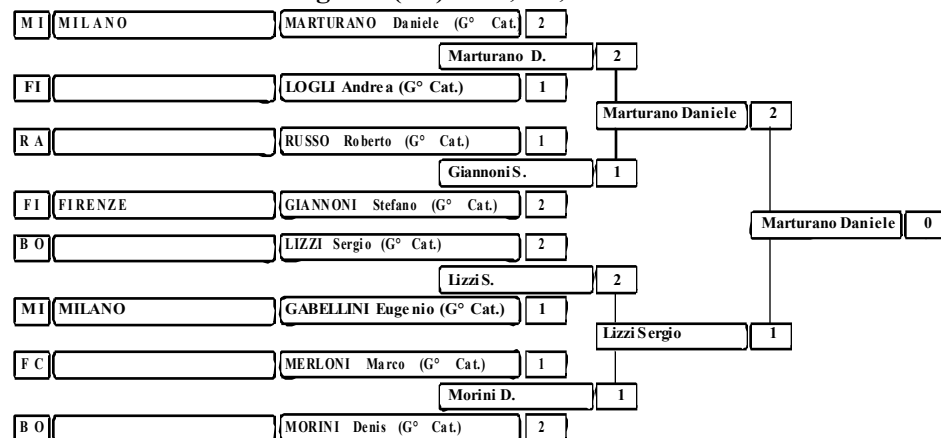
M I | MILANO | MARTURANO Daniele (G° Cat.) | 2
Marturano D. | 2
FI | | LOGLI Andrea (G° Cat.) | 1
Marturano Daniele | 2
R A | | RUSSO Roberto (G° Cat.) | 1
Giannoni S. | 1
FI | FIRENZE | GIANNONI Stefano (G° Cat.) | 2
Marturano Daniele | 0
B O | | LIZZI Sergio (G° Cat.) | 2
Lizzi S. | 2
MI | MILANO | GABELLINI Eugenio (G° Cat.) | 1
Lizzi Sergio | 1
F C | | MERLONI Marco (G° Cat.) | 1
Morini D. | 1
B O | | MORINI Denis (G° Cat.) | 2